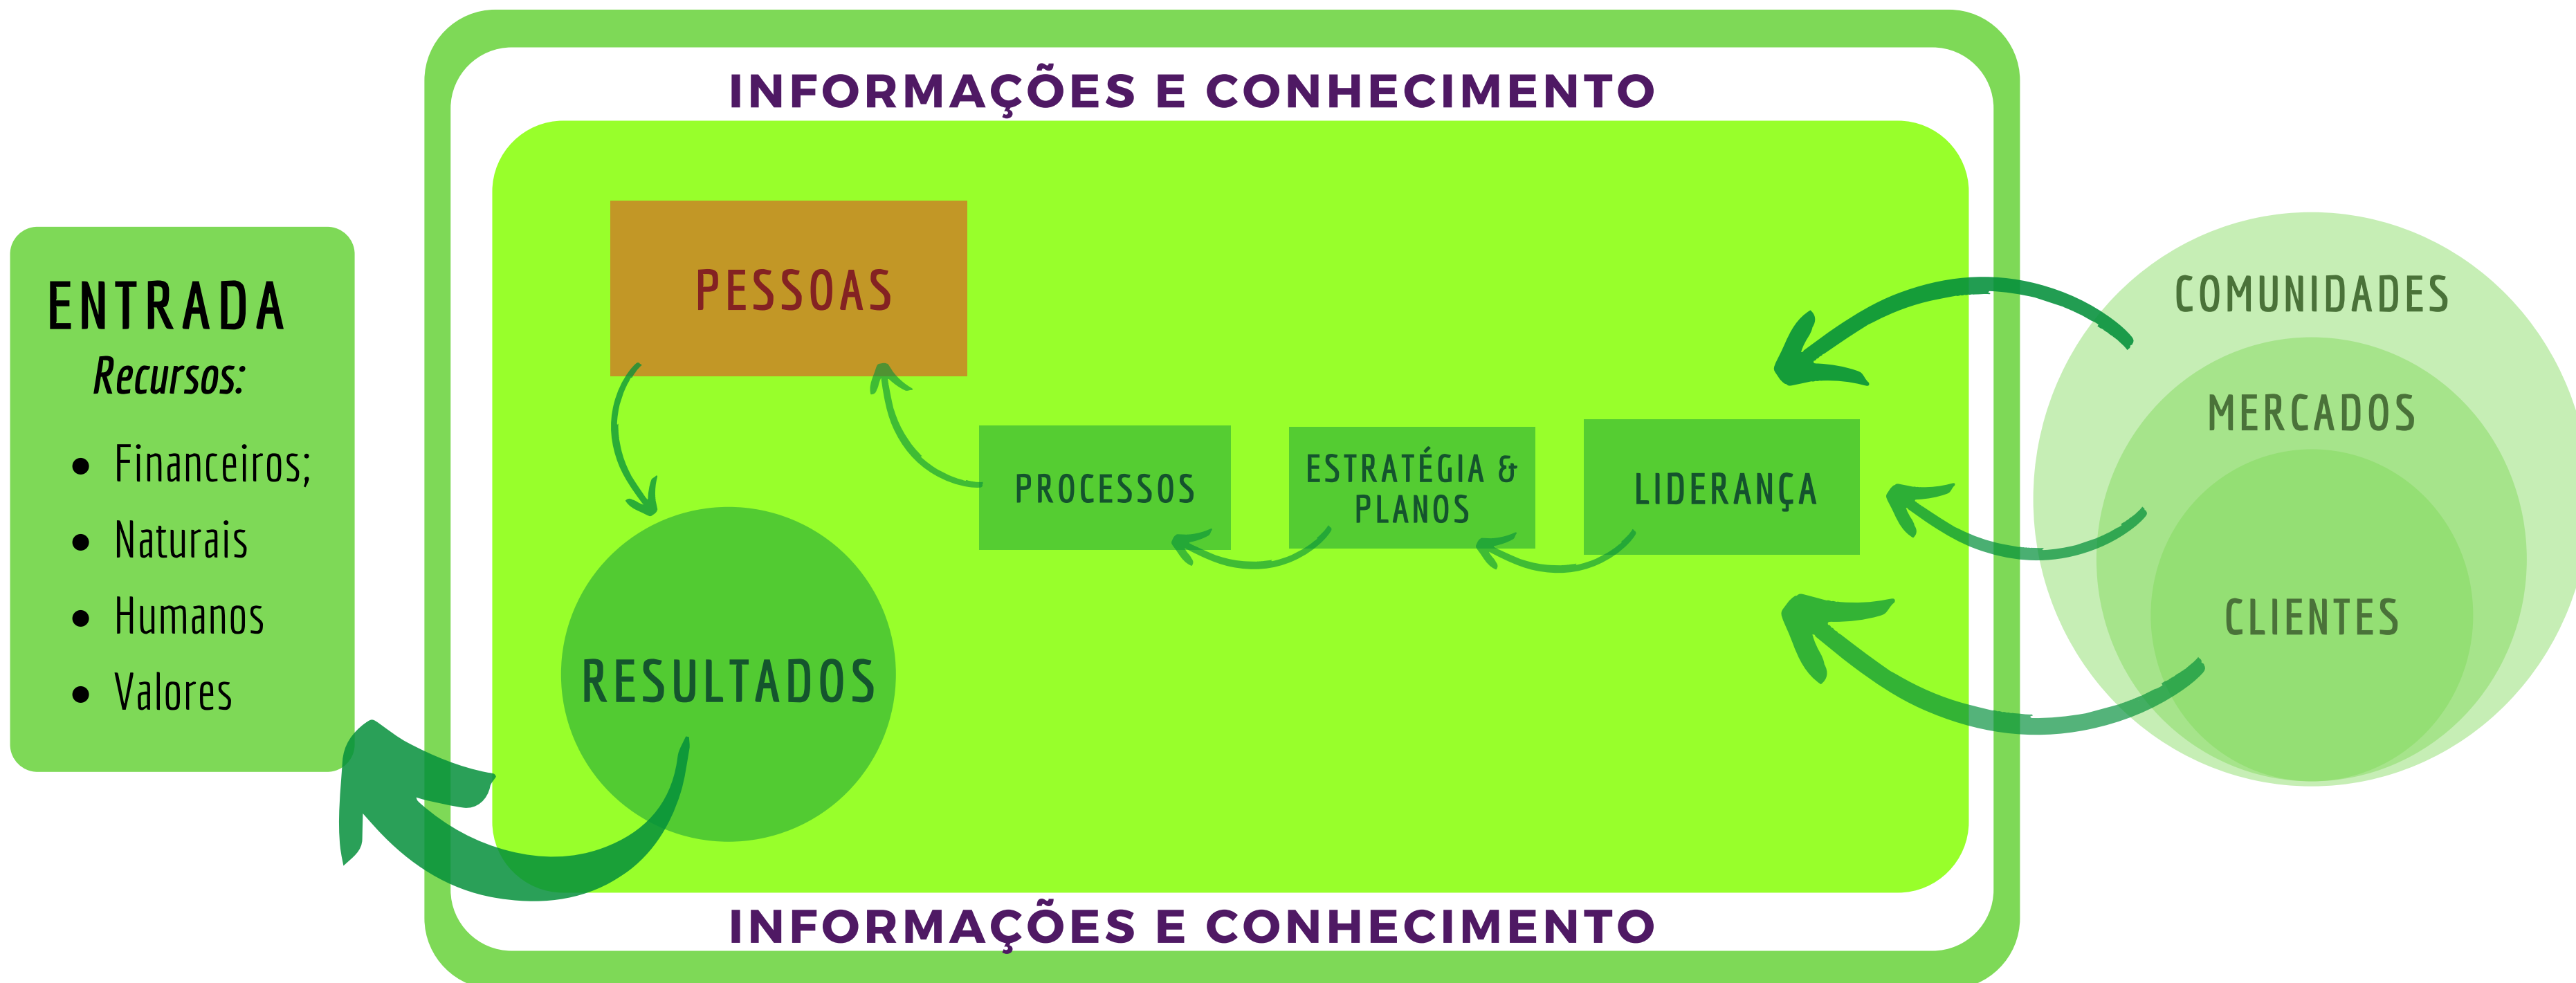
ENTRADA
Recursos:

- Financeiros;
- Naturais
- Humanos
- Valores

INFORMAÇÕES E CONHECIMENTO

PESSOAS

PROCESSOS

ESTRATÉGIA & PLANOS

LIDERANÇA

RESULTADOS

INFORMAÇÕES E CONHECIMENTO

COMUNIDADES

MERCADOS

CLIENTES